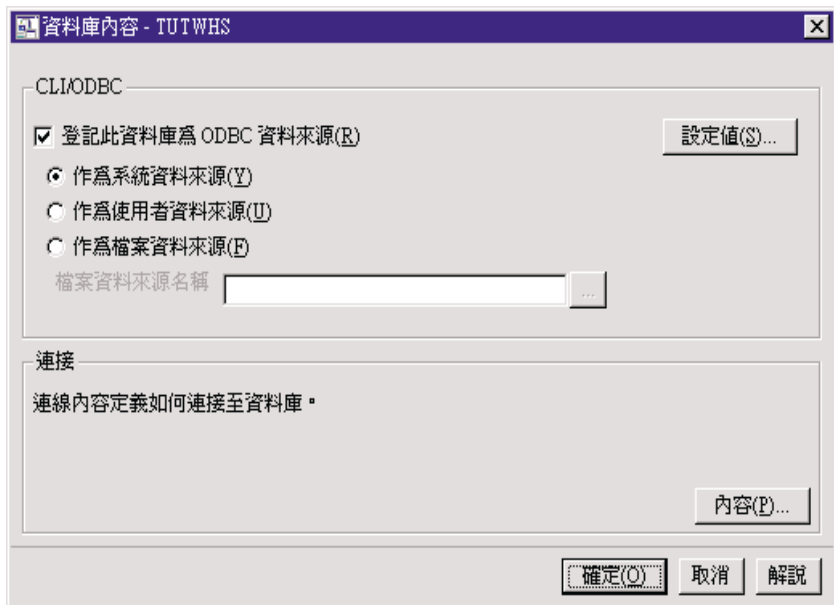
資料庫內容 - TUTWHS

CLI/ODBC

登記此資料庫爲 ODBC 資料來源(R)

設定值(S)...

作爲系統資料來源(Y)

作爲使用者資料來源(U)

作爲檔案資料來源(F)

檔案資料來源名稱

...

連接

連線內容定義如何連接至資料庫。

內容(P)...

確定(O)

取消

解說